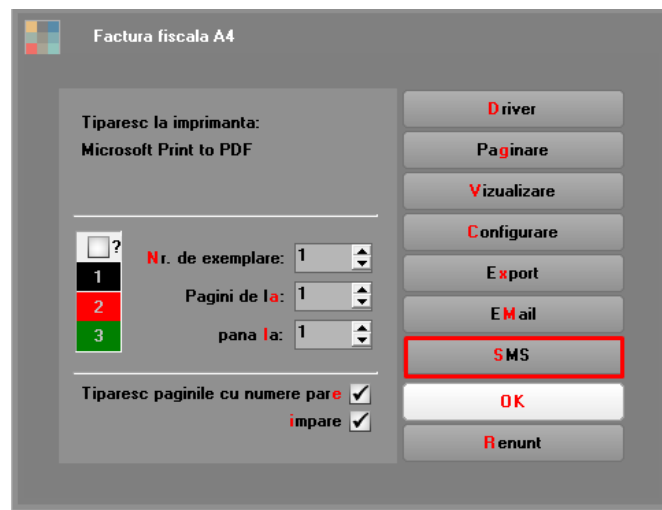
Factura fiscala A4

Tiparesc la imprimanta:
Microsoft Print to PDF

?
1
2
3

Nr. de exemplare: 1
Pagini de la: 1
pana la: 1

Tiparesc paginile cu numere pare ✓
impare ✓

Driver
Paginare
Vizualizare
Configurare
Export
EMail
SMS
OK
Renunt